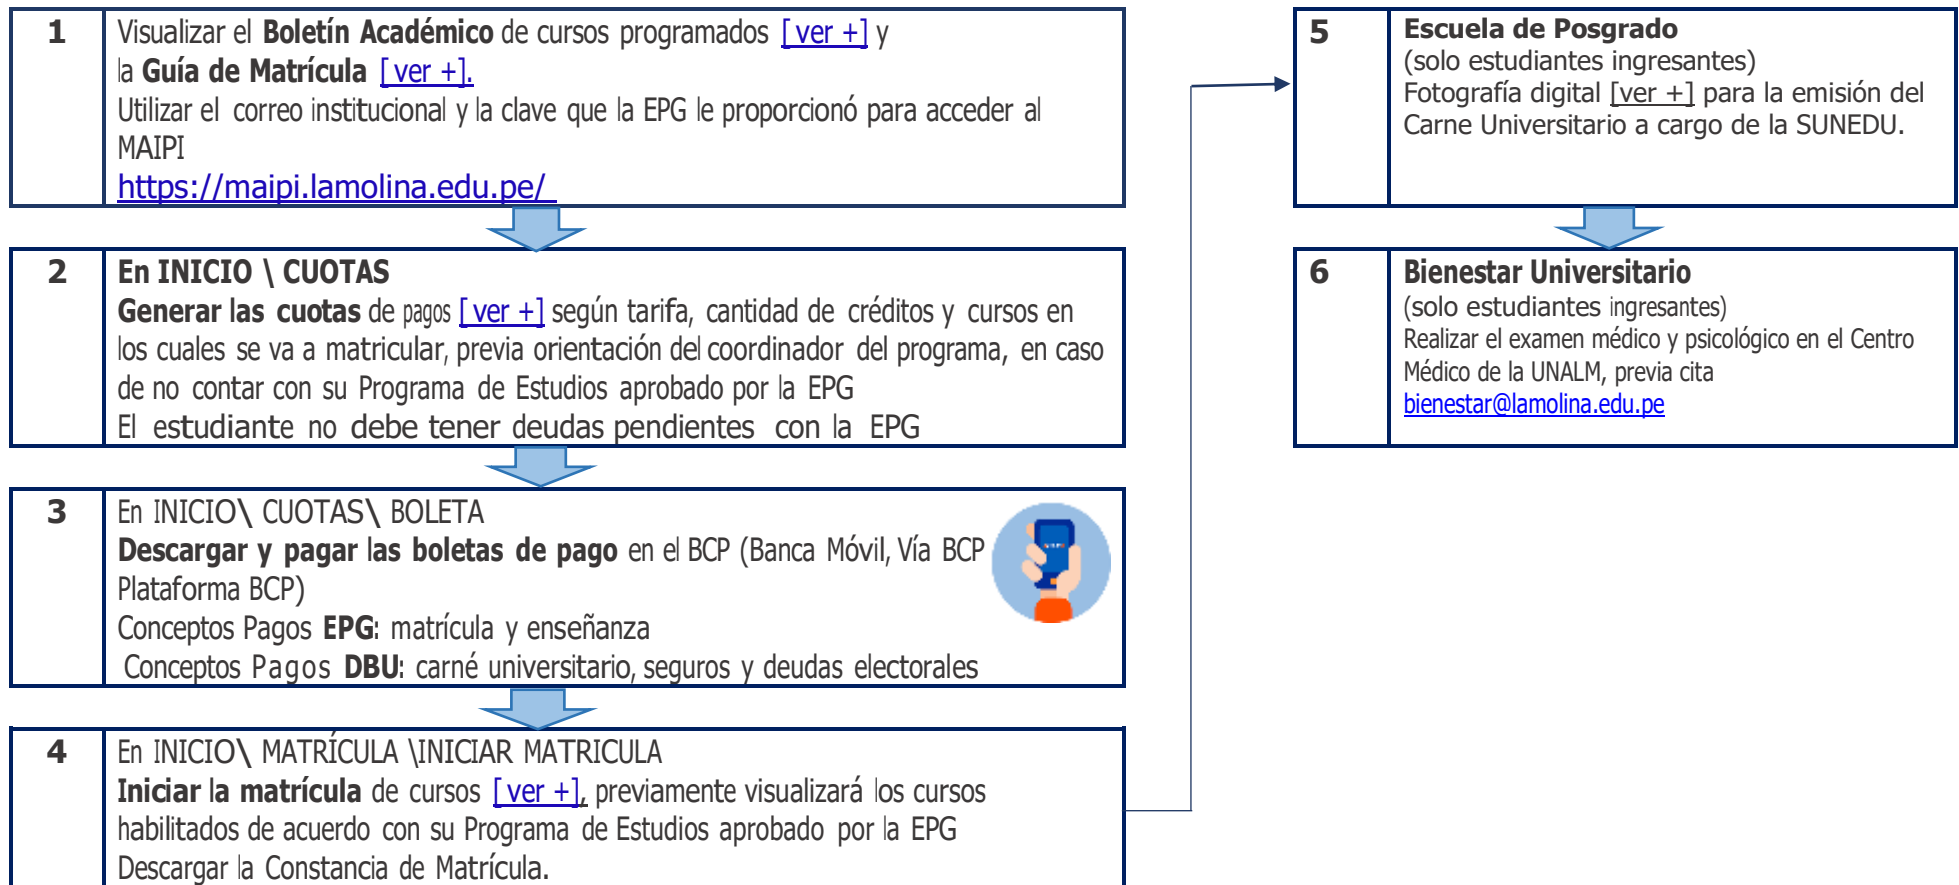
1
Visualizar el **Boletín Académico** de cursos programados [ver +] y la **Guía de Matrícula** [ver +].
Utilizar el correo institucional y la clave que la EPG le proporcionó para acceder al MAIPI
https://maipi.lamolina.edu.pe/

2
**En INICIO \ CUOTAS**
**Generar las cuotas** de pagos [ver +] según tarifa, cantidad de créditos y cursos en los cuales se va a matricular, previa orientación del coordinador del programa, en caso de no contar con su Programa de Estudios aprobado por la EPG
El estudiante no debe tener deudas pendientes con la EPG

3
En INICIO\ CUOTAS\ BOLETA
**Descargar y pagar las boletas de pago** en el BCP (Banca Móvil, Vía BCP Plataforma BCP)
Conceptos Pagos **EPG**: matrícula y enseñanza
Conceptos Pagos **DBU**: carné universitario, seguros y deudas electorales

4
En INICIO\ MATRÍCULA \INICIAR MATRICULA
**Iniciar la matrícula** de cursos [ver +], previamente visualizará los cursos habilitados de acuerdo con su Programa de Estudios aprobado por la EPG
Descargar la Constancia de Matrícula.

5
**Escuela de Posgrado**
(solo estudiantes ingresantes)
Fotografía digital [ver +] para la emisión del Carne Universitario a cargo de la SUNEDU.

6
**Bienestar Universitario**
(solo estudiantes ingresantes)
Realizar el examen médico y psicológico en el Centro Médico de la UNALM, previa cita
bienestar@lamolina.edu.pe